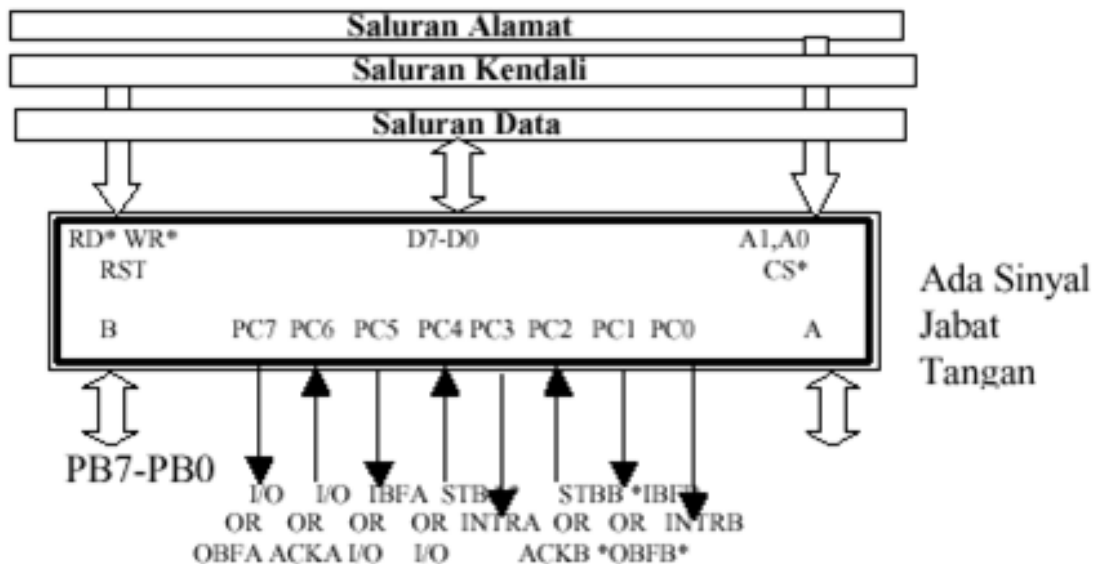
Saluran Alamat

Saluran Kendali

Saluran Data

RD* WR*
RST

D7-D0

A1,A0
CS*

B PC7 PC6 PC5 PC4 PC3 PC2 PC1 PC0 A

Ada Sinyal Jabat Tangan

PB7-PB0

I/O OR OBFA

I/O OR ACKA

IBFA OR I/O

STB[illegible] OR I/O

INTRA

STBB * OR ACKB

IBF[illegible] OR *OBFB*

INTRB